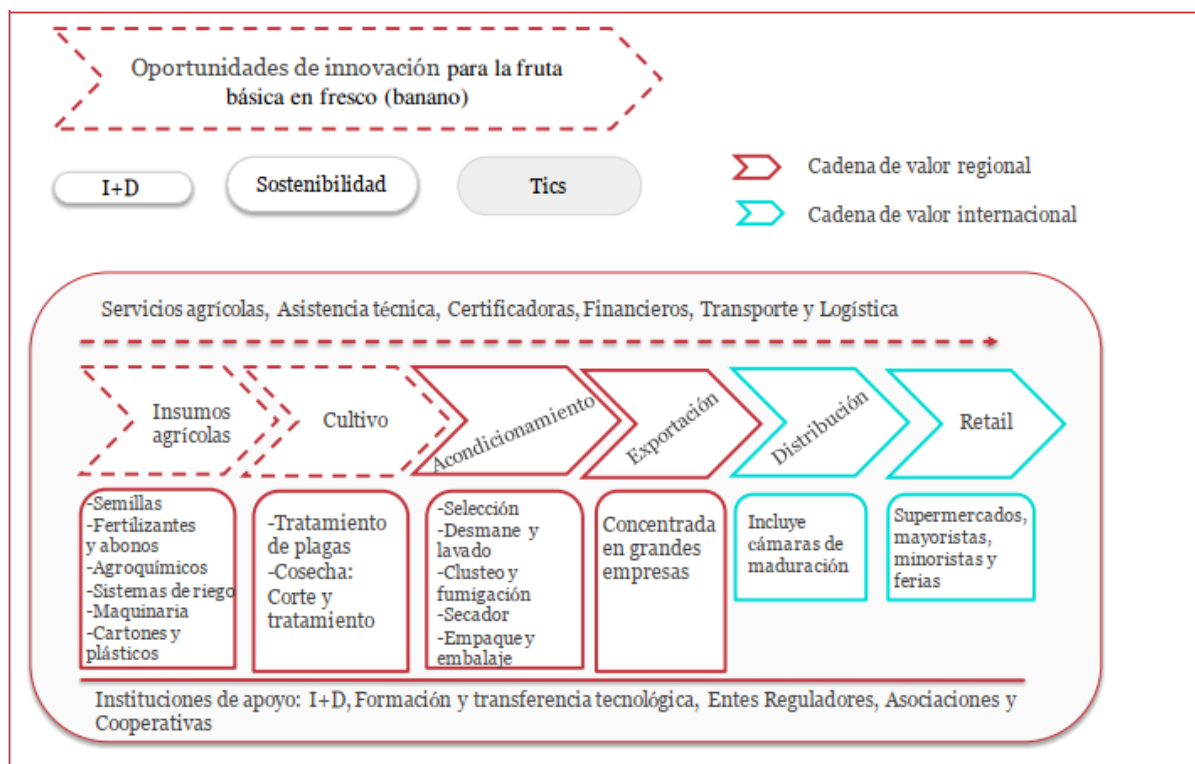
Oportunidades de innovación para la fruta básica en fresco (banano)

I+D

Sostenibilidad

Tics

Cadena de valor regional

Cadena de valor internacional

Servicios agrícolas, Asistencia técnica, Certificadoras, Financieros, Transporte y Logística

Insumos agrícolas

Cultivo

Acondicionamiento

Exportación

Distribución

Retail

-Semillas
-Fertilizantes y abonos
-Agroquímicos
-Sistemas de riego
-Maquinaria
-Cartones y plásticos

-Tratamiento de plagas
-Cosecha: Corte y tratamiento

-Selección
-Desmane y lavado
-Clusteo y fumigación
-Secador
-Empaque y embalaje

Concentrada en grandes empresas

Incluye cámaras de maduración

Supermercados, mayoristas, minoristas y ferias

Instituciones de apoyo: I+D, Formación y transferencia tecnológica, Entes Reguladores, Asociaciones y Cooperativas